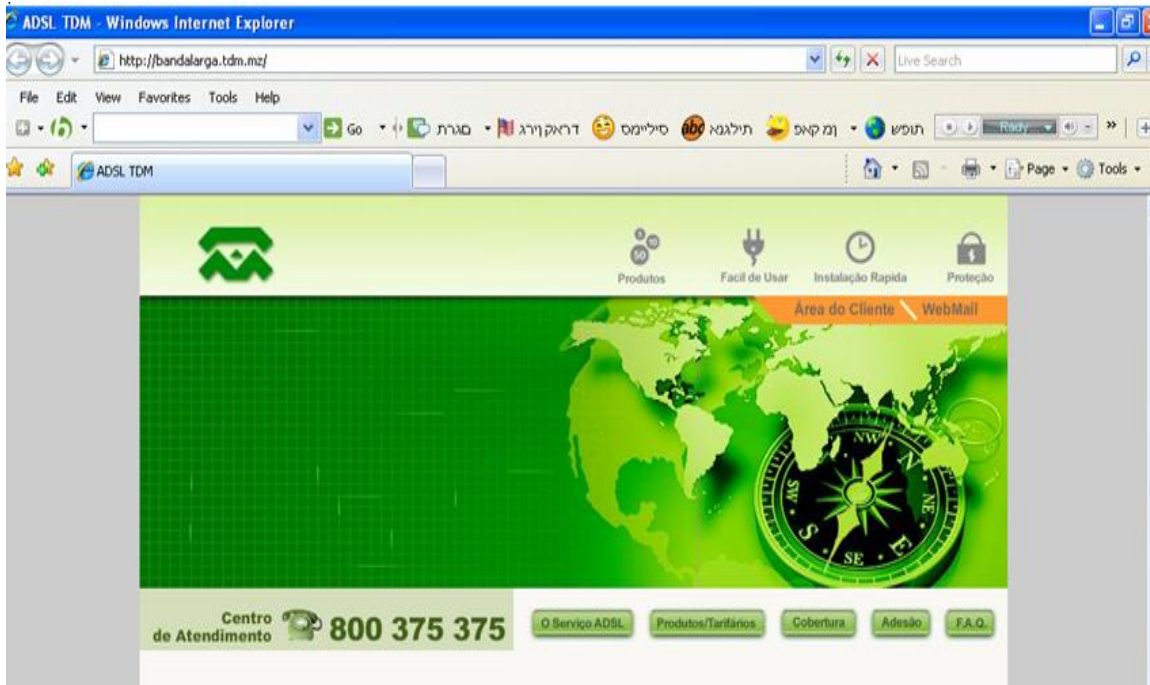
ADSL TDM - Windows Internet Explorer

http://bandalarga.tdm.mz/

Live Search

File Edit View Favorites Tools Help

Go מגרת דראקןירג סיליימס תילגנא ןמקאפ תופש Rady

ADSL TDM

Page Tools

Produtos Facil de Usar Instalação Rapida Proteção

Área do Cliente WebMail

NW NE SW SE S E

Centro de Atendimento 800 375 375

O Serviço ADSL Produtos/Tarifários Cobertura Adesão F.A.Q.